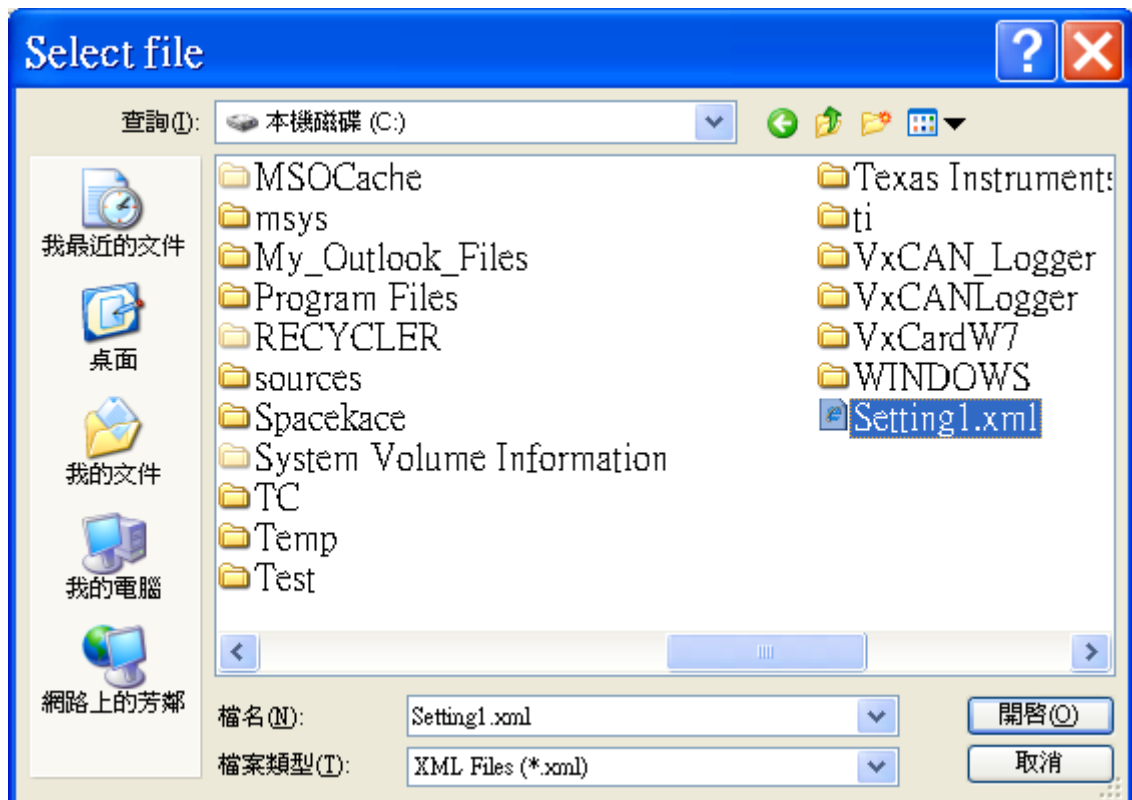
Select file

查詢(I): 本機磁碟 (C:)

我最近的文件
桌面
我的文件
我的電腦
網路上的芳鄰

MSOCache
msys
My_Outlook_Files
Program Files
RECYCLER
sources
Spacekace
System Volume Information
TC
Temp
Test
Texas Instruments
ti
VxCAN_Logger
VxCANLogger
VxCardW7
WINDOWS
Setting1.xml

檔名(N): Setting1.xml
檔案類型(T): XML Files (*.xml)
開啟(O)
取消